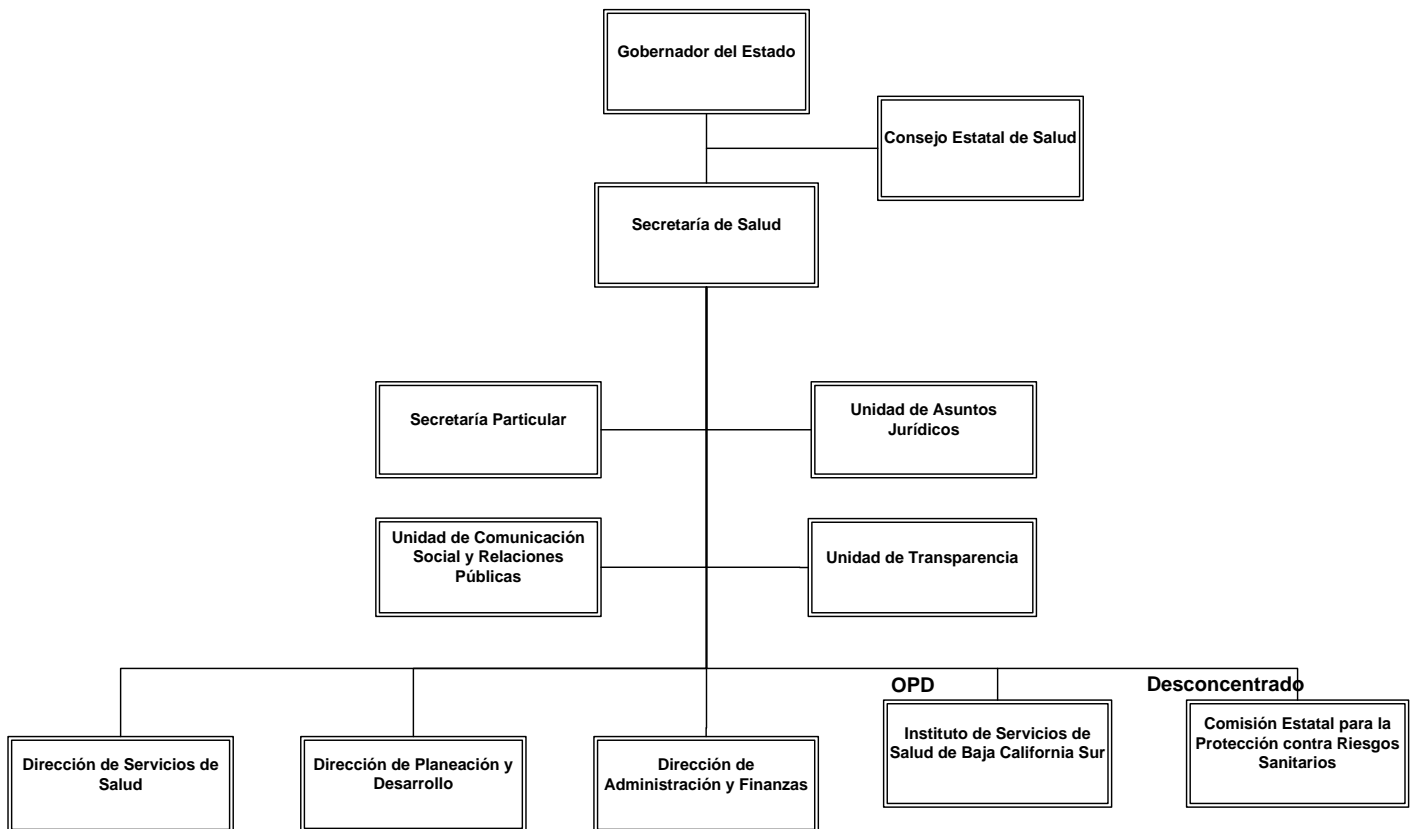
Gobernador del Estado

Consejo Estatal de Salud

Secretaría de Salud

Secretaría Particular

Unidad de Asuntos Jurídicos

Unidad de Comunicación Social y Relaciones Públicas

Unidad de Transparencia

OPD

Desconcentrado

Dirección de Servicios de Salud

Dirección de Planeación y Desarrollo

Dirección de Administración y Finanzas

Instituto de Servicios de Salud de Baja California Sur

Comisión Estatal para la Protección contra Riesgos Sanitarios